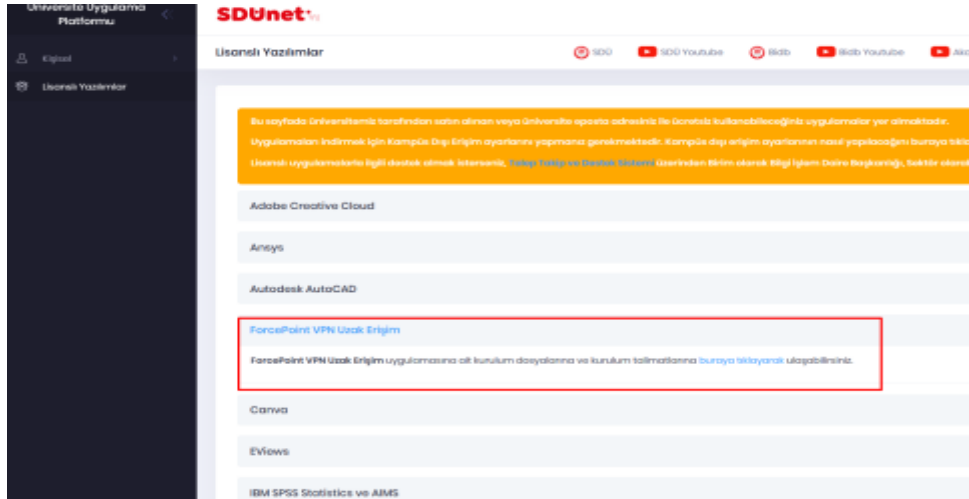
Üniversite Uygulama Platformu

Kişisel

Lisanslı Yazılımlar

SDUnet

Lisanslı Yazılımlar

SDÜ

SDÜ Youtube

Bidb

Bidb Youtube

Ak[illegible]

Bu sayfada Üniversitemiz tarafından satın alınan veya üniversite eposta adresiniz ile ücretsiz kullanabileceğiniz uygulamalar yer almaktadır. Uygulamaları indirmek için Kampüs Dışı Erişim ayarlarını yapmanız gerekmektedir. Kampüs dışı erişim ayarlarının nasıl yapılacağını buraya tıkla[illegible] Lisanslı uygulamalarla ilgili destek almak isterseniz, Talep Takip ve Destek Sistemi üzerinden Birim olarak Bilgi İşlem Daire Başkanlığı, Sektör olara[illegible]

Adobe Creative Cloud

Ansys

Autodesk AutoCAD

ForcePoint VPN Uzak Erişim

ForcePoint VPN Uzak Erişim uygulamasına ait kurulum dosyalarına ve kurulum talimatlarına buraya tıklayarak ulaşabilirsiniz.

Canva

EViews

IBM SPSS Statistics ve AIMS